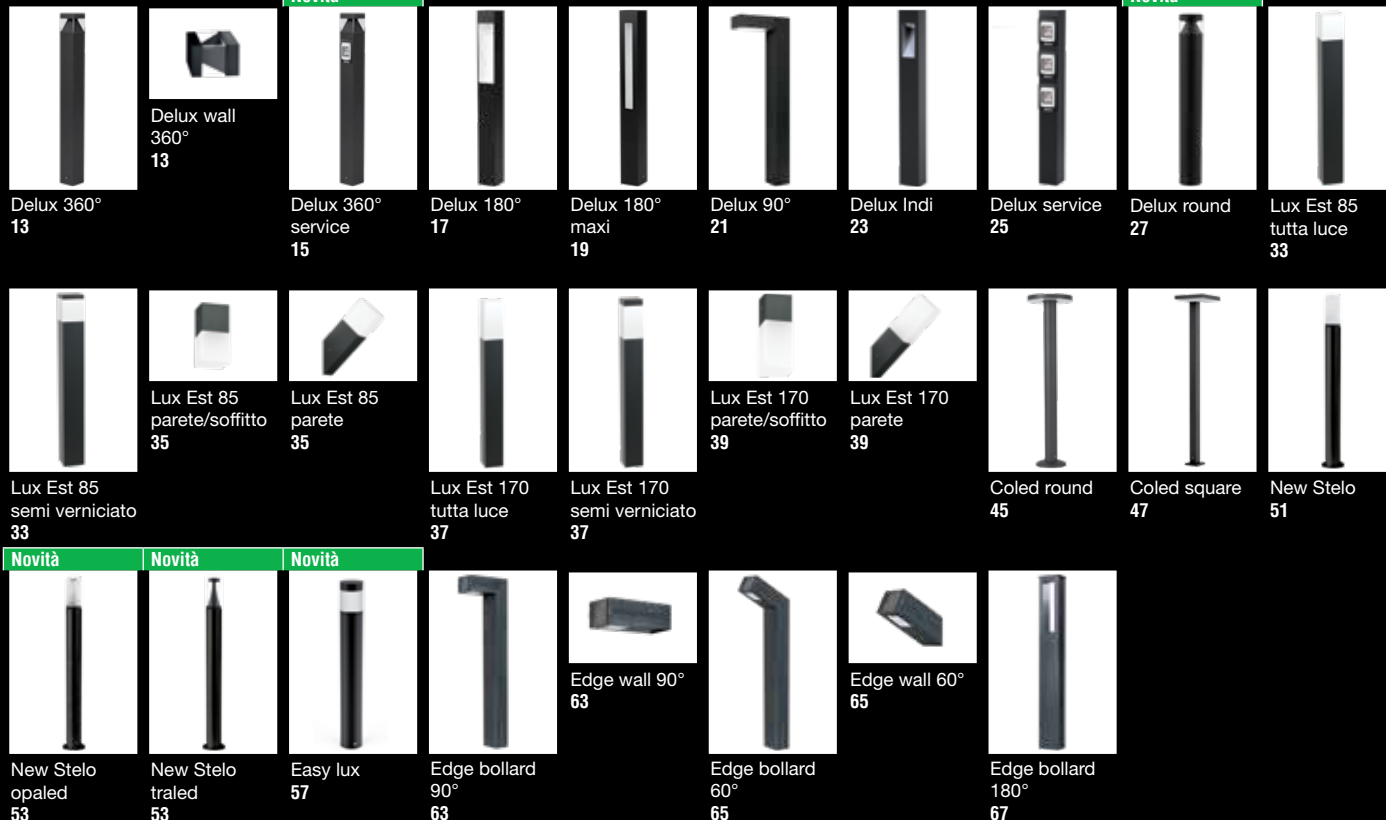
Delux 360°
13

Delux wall 360°
13

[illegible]

Delux 360° service
15

Delux 180°
17

Delux 180° maxi
19

Delux 90°
21

Delux Indi
23

Delux service
25

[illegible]

Delux round
27

Lux Est 85 tutta luce
33

Lux Est 85 semi verniciato
33

Lux Est 85 parete/soffitto
35

Lux Est 85 parete
35

Lux Est 170 tutta luce
37

Lux Est 170 semi verniciato
37

Lux Est 170 parete/soffitto
39

Lux Est 170 parete
39

Coled round
45

Coled square
47

New Stelo
51

Novità

New Stelo opaled
53

Novità

New Stelo traled
53

Novità

Easy lux
57

Edge bollard 90°
63

Edge wall 90°
63

Edge bollard 60°
65

Edge wall 60°
65

Edge bollard 180°
67